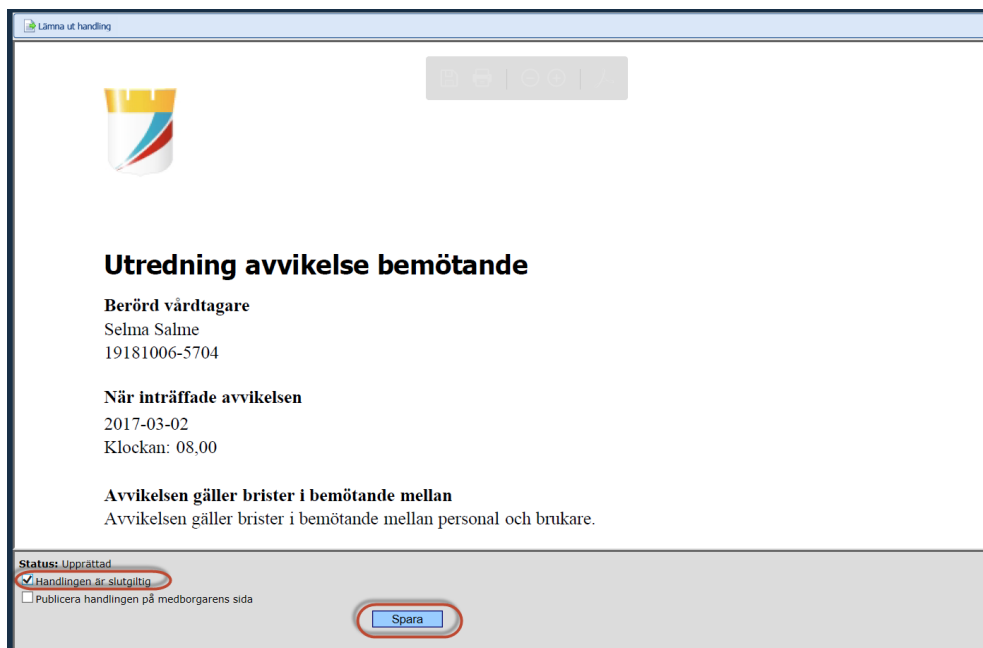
Lämna ut handling

Utredning avvikelse bemötande

Berörd vårdtagare
Selma Salme
19181006-5704

När inträffade avvikelsen
2017-03-02
Klockan: 08,00

Avvikelsen gäller brister i bemötande mellan
Avvikelsen gäller brister i bemötande mellan personal och brukare.

Status: Upprättad
Handlingen är slutgiltig
Publicera handlingen på medborgarens sida
Spara